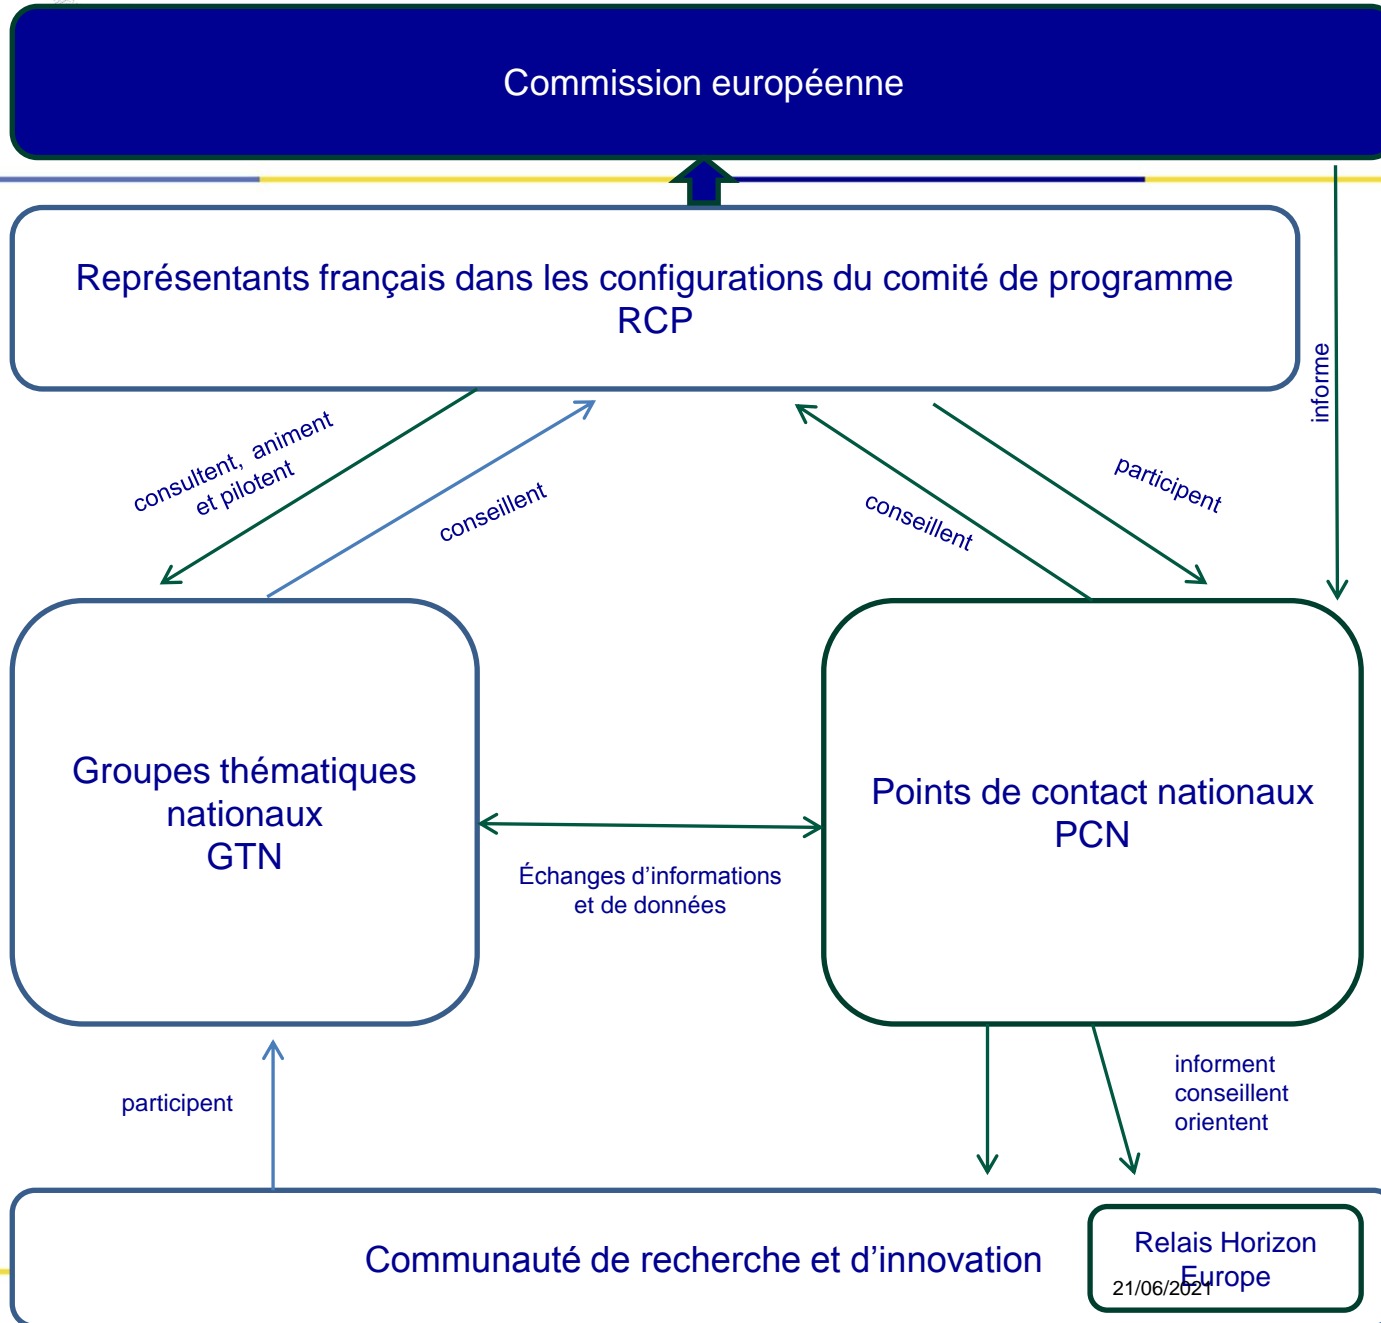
Commission européenne

Représentants français dans les configurations du comité de programme RCP

informe

consultent, animent et pilotent

conseillent

conseillent

participent

Groupes thématiques nationaux GTN

Points de contact nationaux PCN

Échanges d'informations et de données

participent

informent
conseillent
orientent

Communauté de recherche et d'innovation

Relais Horizon Europe

21/06/2021